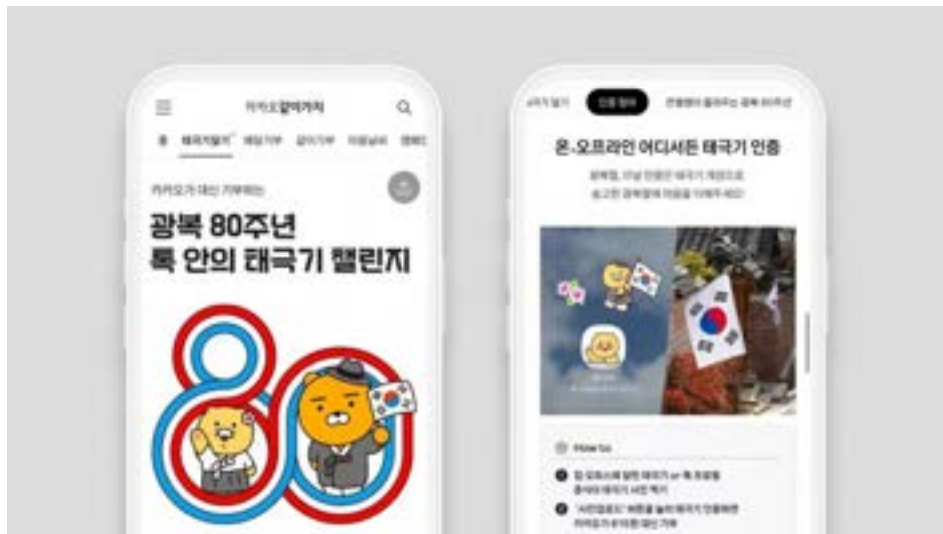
카카오같이가치

홈 태극기달기 매일기부 같이기부 모금함 캠페인

카카오가 대신 기부하는

광복 80주년
톡 안의 태극기 챌린지

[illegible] 인증 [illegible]

온·오프라인 어디서든 태극기 인증

광복절, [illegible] 태극기 게양으로
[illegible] 광복절의 의미를 더해주세요!

How to

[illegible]

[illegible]